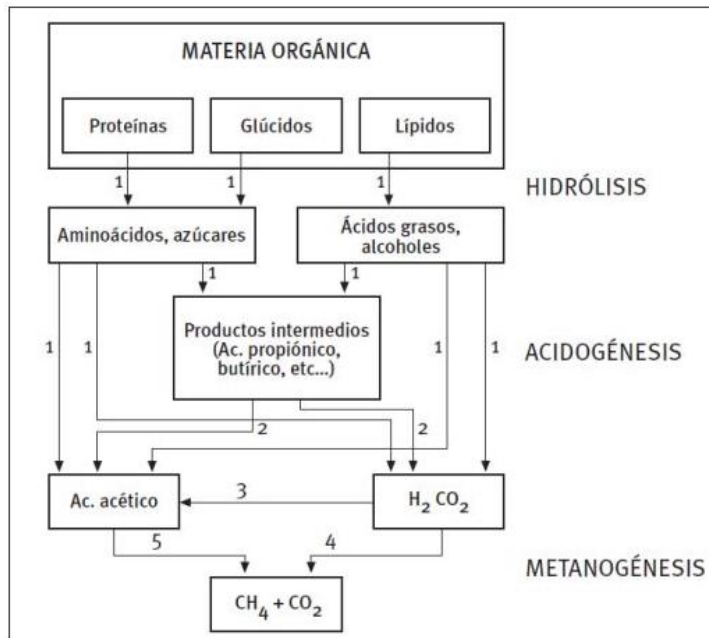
MATERIA ORGÁNICA

Proteínas

Glúcidos

Lípidos

1

1

1

HIDRÓLISIS

Aminoácidos, azúcares

Ácidos grasos, alcoholes

1

1

1

1

Productos intermedios (Ac. propiónico, butírico, etc...)

1

1

ACIDOGÉNESIS

2

2

Ac. acético

3

$H_2$ $CO_2$

5

4

METANOGÉNESIS

$CH_4 + CO_2$